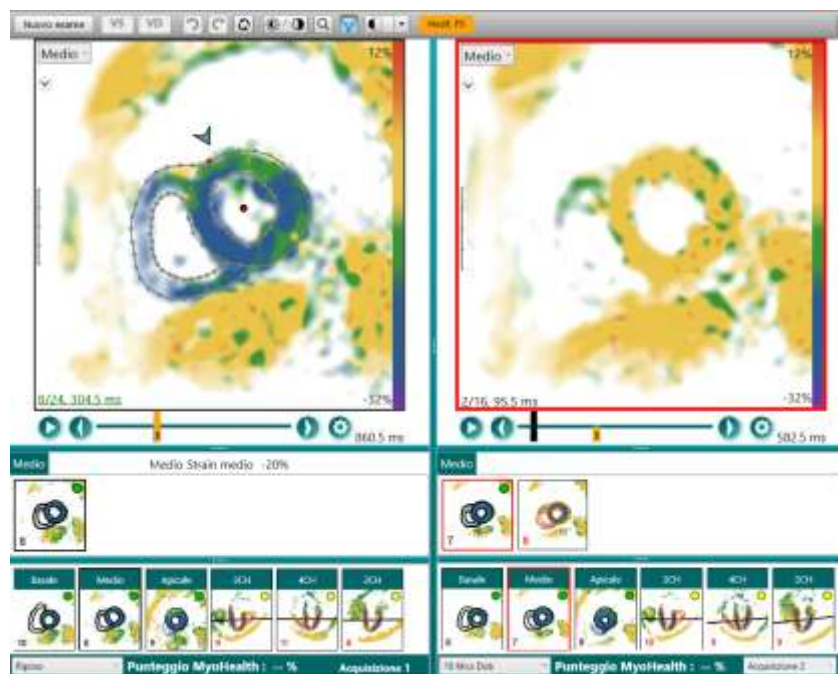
Nuovo esame VS VD MyoH PS

Medio
12%
6/24, 304.5 ms
-32%
860.5 ms

Medio
12%
2/16, 95.5 ms
-32%
582.5 ms

Medio
Medio Strain medio -20%
8

Medio
7 8

Basale Medio Apicale 2CH 4CH 3CH
10 8 9 9 11 9

Basale Medio Apicale 2CH 4CH 3CH
8 7 9 10 9 7

Riposo
Punteggio MyoHealth : -- %
Acquisizione 1

10 Mcs Dob
Punteggio MyoHealth : -- %
Acquisizione 2